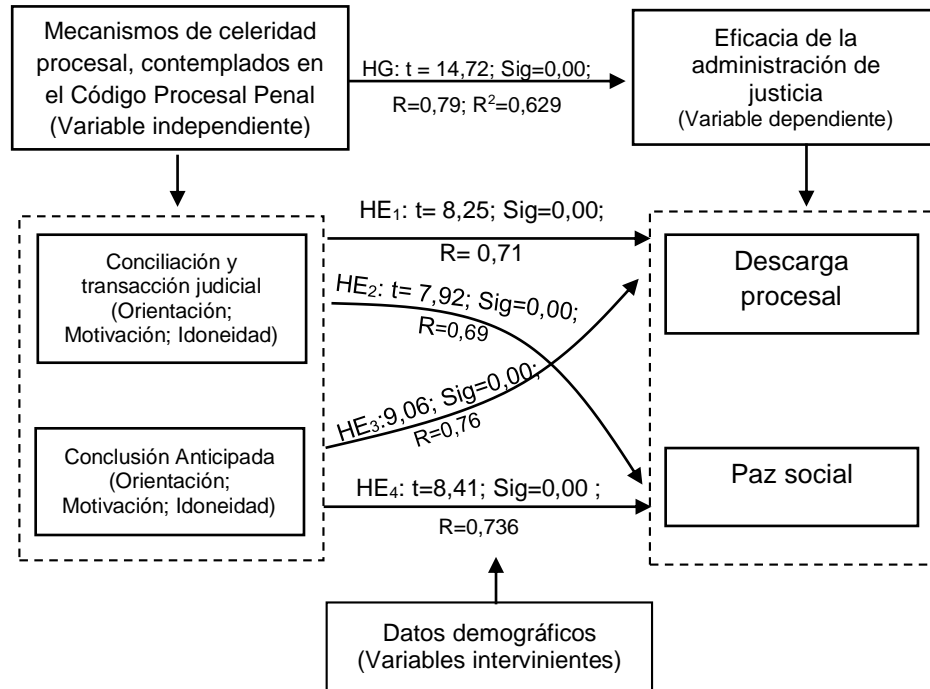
Mecanismos de celeridad procesal, contemplados en el Código Procesal Penal (Variable independiente)

HG: t = 14,72; Sig=0,00; R=0,79; $R^2$=0,629

Eficacia de la administración de justicia (Variable dependiente)

$HE_1$: t= 8,25; Sig=0,00; R= 0,71

Conciliación y transacción judicial (Orientación; Motivación; Idoneidad)

$HE_2$: t= 7,92; Sig=0,00; R=0,69

Descarga procesal

$HE_3$:9,06; Sig=0,00; R=0,76

Conclusión Anticipada (Orientación; Motivación; Idoneidad)

$HE_4$: t=8,41; Sig=0,00 ; R=0,736

Paz social

Datos demográficos (Variables intervinientes)